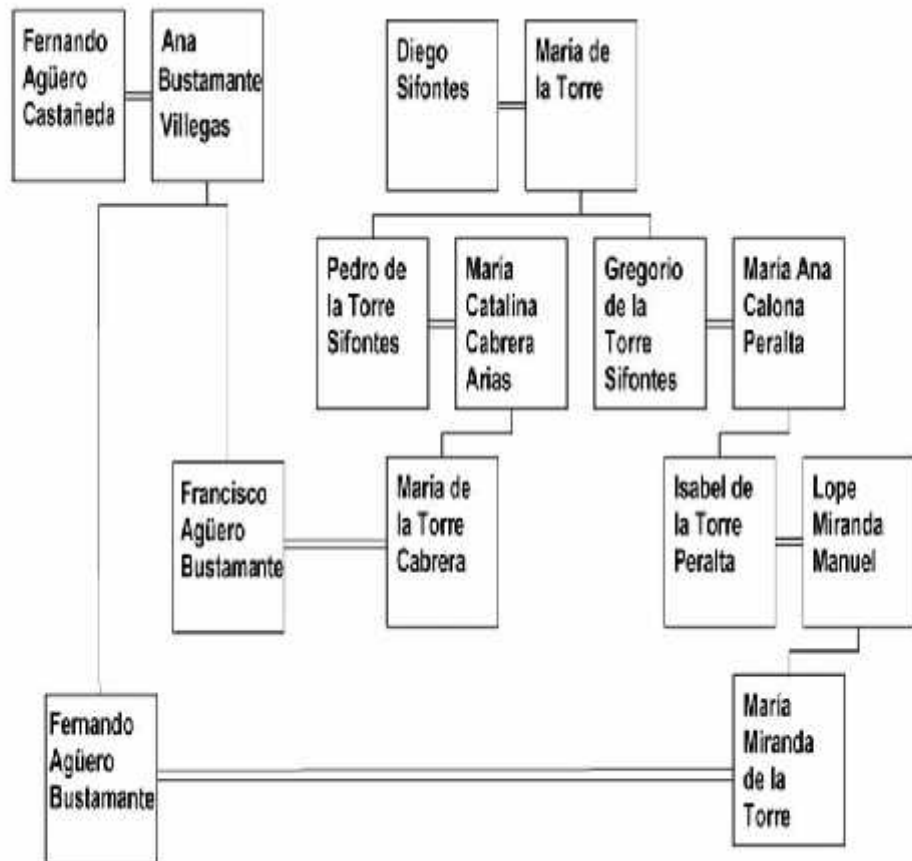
Fernando Agüero Castañeda

Ana Bustamante Villegas

Diego Sifontes

María de la Torre

Pedro de la Torre Sifontes

María Catalina Cabrera Arias

Gregorio de la Torre Sifontes

María Ana Calona Peralta

Francisco Agüero Bustamante

María de la Torre Cabrera

Isabel de la Torre Peralta

Lope Miranda Manuel

Fernando Agüero Bustamante

María Miranda de la Torre